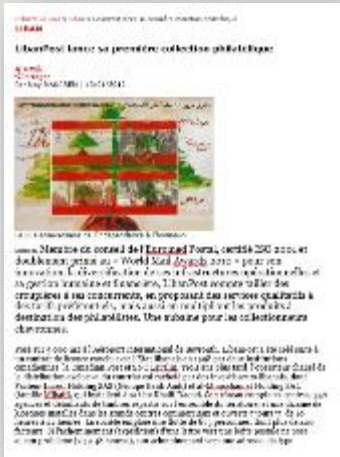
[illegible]
LIBAN

LibanPost lance sa première collection philatélique

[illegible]

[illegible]

Membre du conseil de l'Euromed Postal, certifié ISO 9001, et doublement primé au « World Mail Awards 2010 » pour son innovation, l'alternative dans l'excellence des structures organisationnelles et sa gestion humaine et financière, LibanPost compte tailler des croupières à ses concurrents, en proposant des services qualitatifs à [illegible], et en mettant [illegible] destinés aux philatélistes. Une aubaine pour les collectionneurs chevronnés.

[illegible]